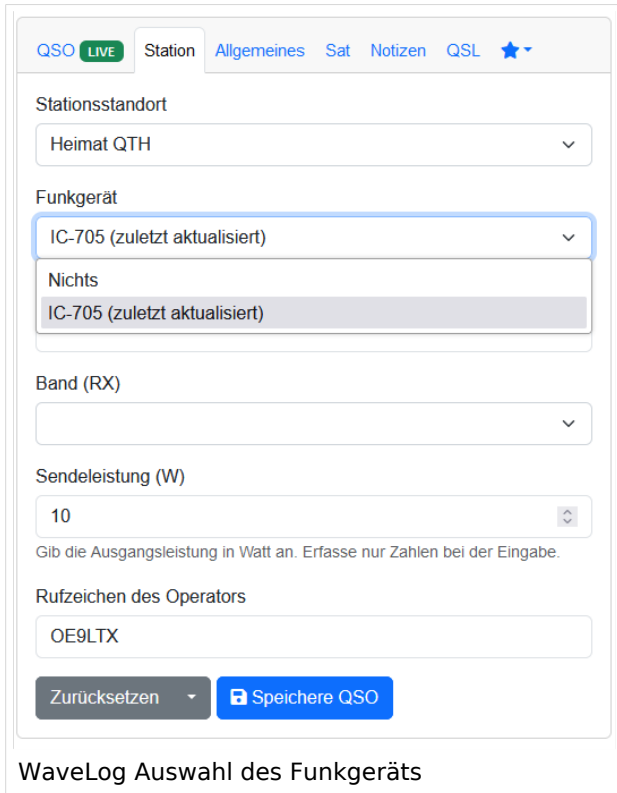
QSO LIVE Station Allgemeines Sat Notizen QSL

Stationsstandort

Heimat QTH

Funkgerät

IC-705 (zuletzt aktualisiert)

Nichts

IC-705 (zuletzt aktualisiert)

Band (RX)

Sendeleistung (W)

10

Gib die Ausgangsleistung in Watt an. Erfasse nur Zahlen bei der Eingabe.

Rufzeichen des Operators

OE9LTX

Zurücksetzen

Speichere QSO

WaveLog Auswahl des Funkgeräts